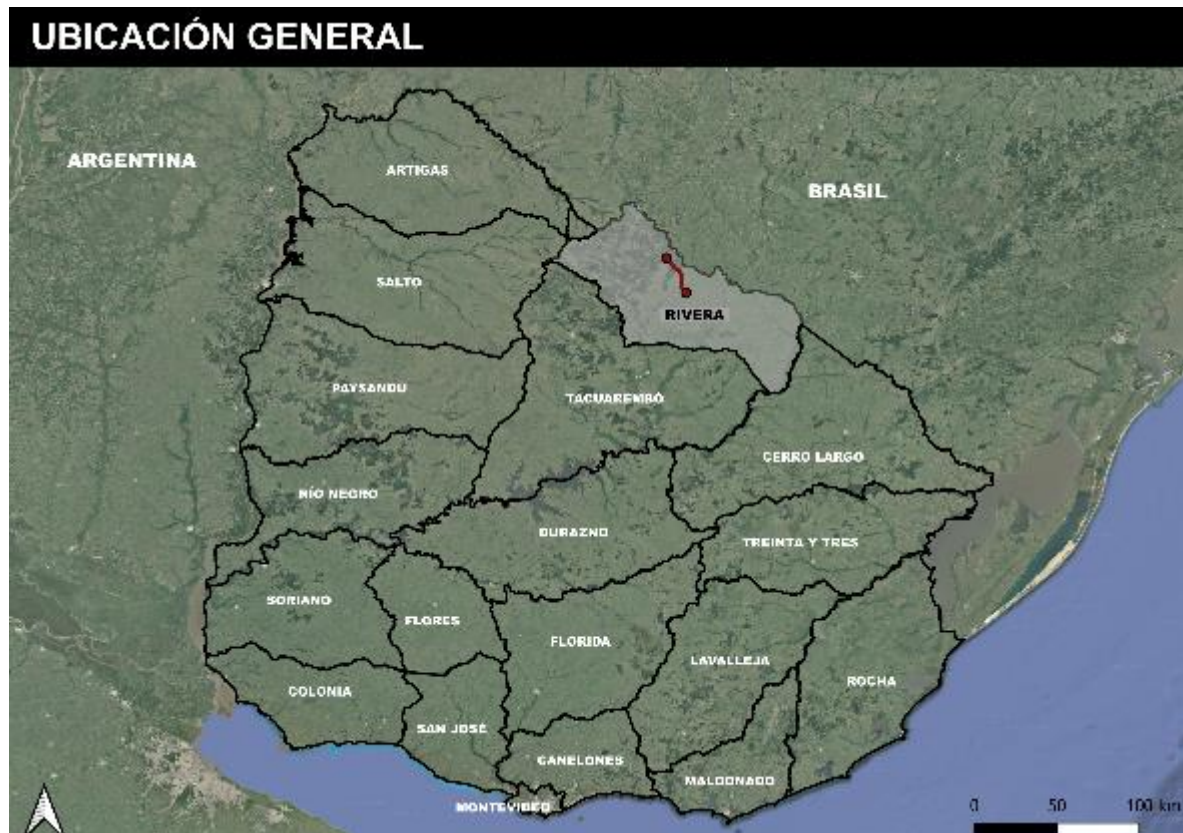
UBICACIÓN GENERAL

ARGENTINA

BRASIL

ARTIGAS

SALTO

RIVERA

PAYSANDU

TACUAREMBÓ

CERRO LARGO

RÍO NEGRO

DURAZNO

TREINTA Y TRES

SORIANO

FLORES

FLORIDA

LAVALLEJA

ROCHA

COLONIA

SAN JOSÉ

CANELONES

MALDONADO

MONTEVIDEO

0 50 100 km